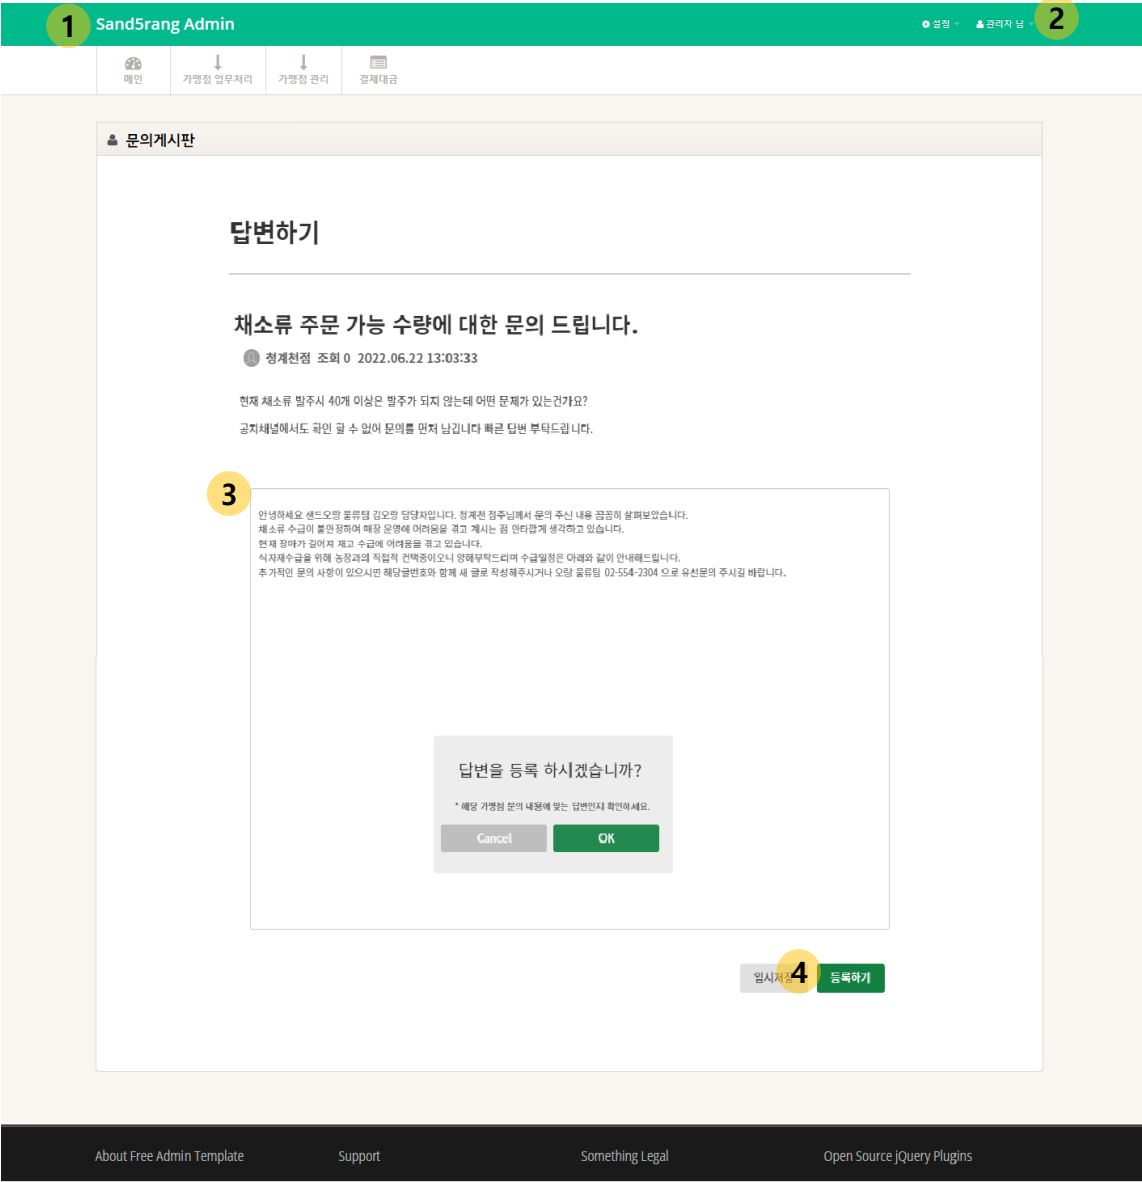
1 Sand5rang Admin

설정 관리자 님 2

메인 가맹점 업무처리 가맹점 관리 결제대금

문의게시판

답변하기

채소류 주문 가능 수량에 대한 문의 드립니다.

청계천점 조회 0 2022.06.22 13:03:33

현재 채소류 발주시 40개 이상은 발주가 되지 않는데 어떤 문제가 있는건가요?

공지채널에서도 확인 할 수 없어 문의를 먼저 남깁니다 빠른 답변 부탁드립니다.

3

안녕하세요 샌드오랑 물류팀 김오랑 담당자입니다. 청계천 점주님께서 문의 주신 내용 꼼꼼히 살펴보았습니다.
채소류 수급이 불안정하여 매장 운영에 어려움을 겪고 계시는 점 안타깝게 생각하고 있습니다.
현재 장마가 길어져 재고 수급에 어려움을 겪고 있습니다.
식자재수급을 위해 농장과의 직접적 컨택중이오니 양해부탁드리며 수급일정은 아래와 같이 안내해드립니다.
추가적인 문의 사항이 있으시면 해당글번호와 함께 새 글로 작성해주시거나 오랑 물류팀 02-554-2304 으로 유선문의 주시길 바랍니다.

답변을 등록 하시겠습니까?

* 해당 가맹점 문의 내용에 맞는 답변인지 확인하세요.

Cancel OK

임시저장 4 등록하기

About Free Admin Template Support Something Legal Open Source jQuery Plugins